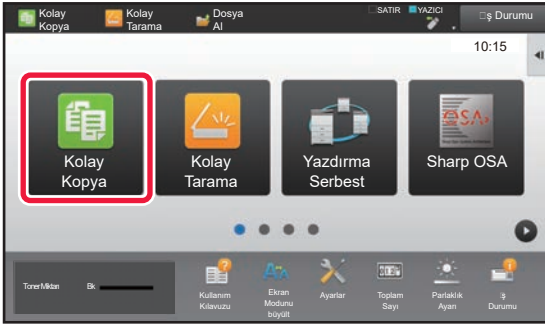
Kolay Kopya
Kolay Tarama
Dosya Al
SATIR
YAZICI
İş Durumu
10:15
Kolay Kopya
Kolay Tarama
Yazdırma Serbest
Sharp OSA
OSA
Toner Miktarı
Bk
Kullanım Kılavuzu
Ekran Modunu büyült
Ayarlar
Toplam Sayı
Parlaklık Ayarı
İş Durumu